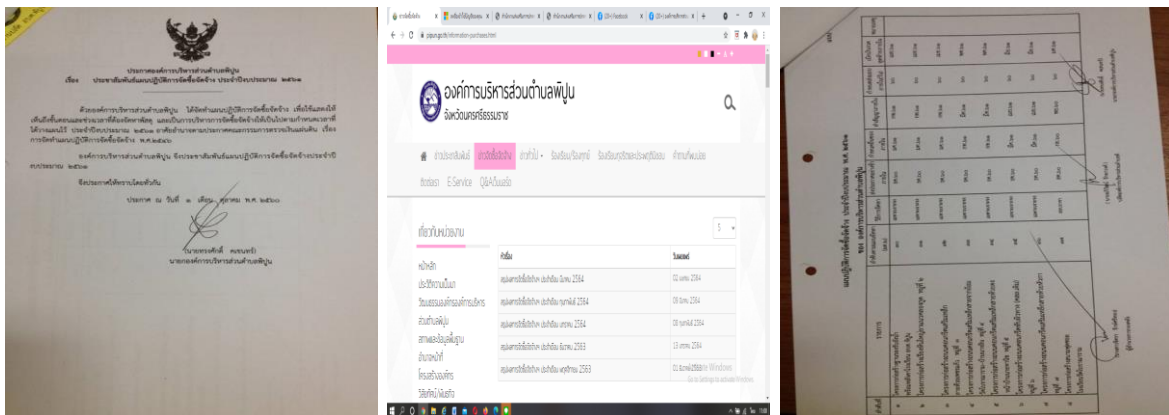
ประกาศองค์การบริหารส่วนตำบลพิปูน
เรื่อง ประชาสัมพันธ์แผนปฏิบัติการจัดซื้อจัดจ้าง ประจำปีงบประมาณ ๒๕๖๑

ด้วยองค์การบริหารส่วนตำบลพิปูน ได้จัดทำแผนปฏิบัติการจัดซื้อจัดจ้าง เพื่อให้แสดงให้เห็นถึงขั้นตอนและช่วงเวลาที่ต้องจัดหาพัสดุ และเป็นการบริหารการจัดซื้อจัดจ้างให้เป็นไปตามกำหนดเวลาที่ได้วางแผนไว้ ประจำปีงบประมาณ ๒๕๖๑ อาศัยอำนาจตามประกาศคณะกรรมการตรวจเงินแผ่นดิน เรื่อง การจัดทำแผนปฏิบัติการจัดซื้อจัดจ้าง

องค์การบริหารส่วนตำบลพิปูน จึงประชาสัมพันธ์แผนปฏิบัติการจัดซื้อจัดจ้างประจำปีงบประมาณ ๒๕๖๑

จึงประกาศให้ทราบโดยทั่วกัน

ประกาศ ณ วันที่ ๑ เดือน ตุลาคม พ.ศ. ๒๕๖๑

(นายพงษ์ศักดิ์ ลบชมพร)
นายกองค์การบริหารส่วนตำบลพิปูน

pipun.go.th/information-purchases.html

องค์การบริหารส่วนตำบลพิปูน
จังหวัดนครศรีธรรมราช

ข่าวประชาสัมพันธ์ ข่าวจัดซื้อจัดจ้าง ข่าวทั่วไป ร้องเรียน/ร้องทุกข์ ร้องเรียนทุจริตและประพฤติมิชอบ ทำเนียบหน่วย
ติดต่อเรา E-Service Q&A/เว็บบอร์ด

เกี่ยวกับหน่วยงาน
หน้าหลัก
ประวัติความเป็นมา
วิสัยทัศน์และพันธกิจ
ข้อมูลตำบลพิปูน
สภาพและข้อมูลพื้นฐาน
อำนาจหน้าที่
โครงสร้างองค์กร
วิสัยทัศน์/พันธกิจ

| หัวข้อ | วันเผยแพร่ |
|---|---|
| สรุปผลการจัดซื้อจัดจ้าง ประจำเดือน มีนาคม 2564 | 02 เมษายน 2564 |
| สรุปผลการจัดซื้อจัดจ้าง ประจำเดือน กุมภาพันธ์ 2564 | 08 มีนาคม 2564 |
| สรุปผลการจัดซื้อจัดจ้าง ประจำเดือน มกราคม 2564 | 08 กุมภาพันธ์ 2564 |
| สรุปผลการจัดซื้อจัดจ้าง ประจำเดือน ธันวาคม 2563 | 13 มกราคม 2564 |
| สรุปผลการจัดซื้อจัดจ้าง ประจำเดือน พฤศจิกายน 2563 | 02 ธันวาคม 2563 |

5

แผนปฏิบัติการจัดซื้อจัดจ้าง ประจำปีงบประมาณ พ.ศ. ๒๕๖๑
ของ องค์การบริหารส่วนตำบลพิปูน

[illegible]